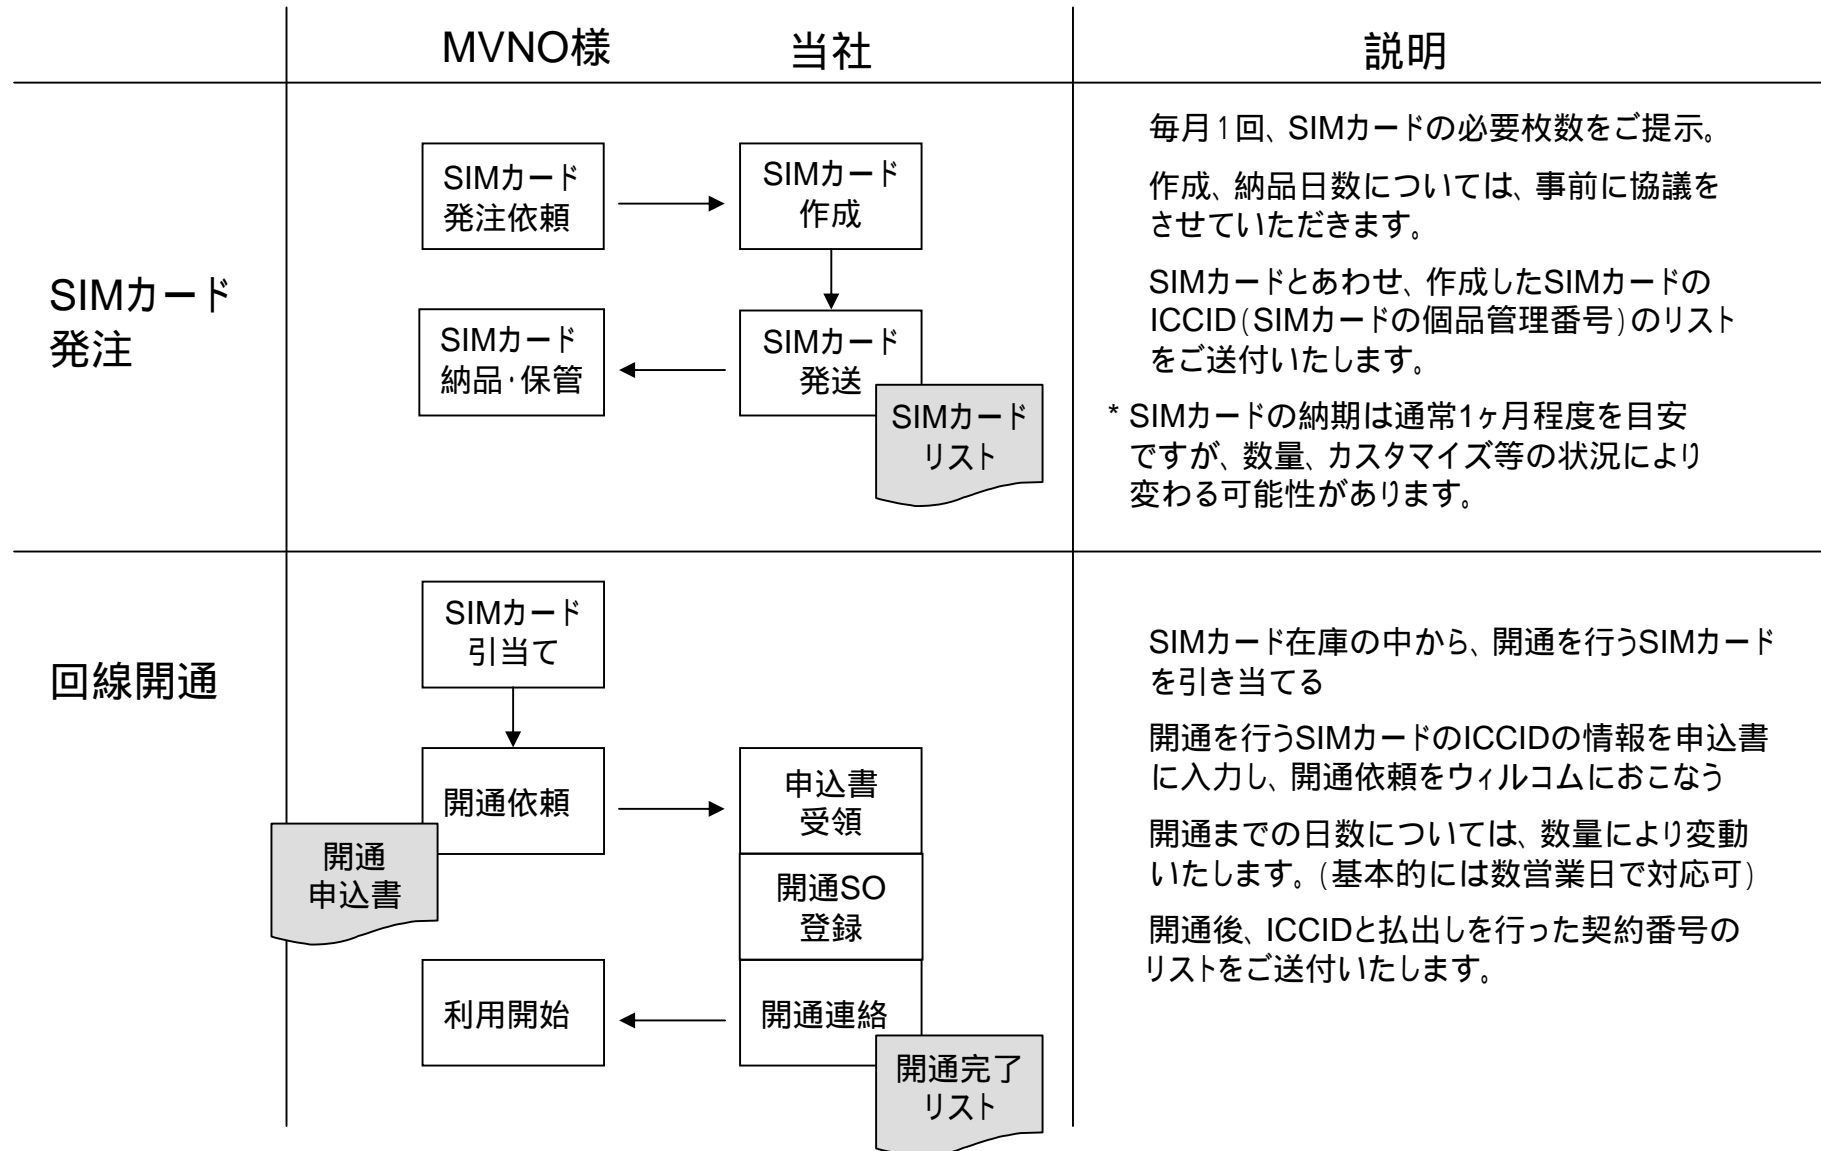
MVNO様 当社 説明

SIMカード発注

SIMカード発注依頼

SIMカード作成

SIMカード発送

SIMカードリスト

SIMカード納品･保管

毎月1回、SIMカードの必要枚数をご提示。

作成、納品日数については、事前に協議をさせていただきます。

SIMカードとあわせ、作成したSIMカードのICCID(SIMカードの個品管理番号)のリストをご送付いたします。

* SIMカードの納期は通常1ヶ月程度を目安ですが、数量、カスタマイズ等の状況により変わる可能性があります。

回線開通

SIMカード引当て

開通依頼

開通申込書

申込書受領

開通SO登録

開通連絡

開通完了リスト

利用開始

SIMカード在庫の中から、開通を行うSIMカードを引き当てる

開通を行うSIMカードのICCIDの情報を申込書に入力し、開通依頼をウィルコムにおこなう

開通までの日数については、数量により変動いたします。(基本的には数営業日で対応可)

開通後、ICCIDと払出しを行った契約番号のリストをご送付いたします。